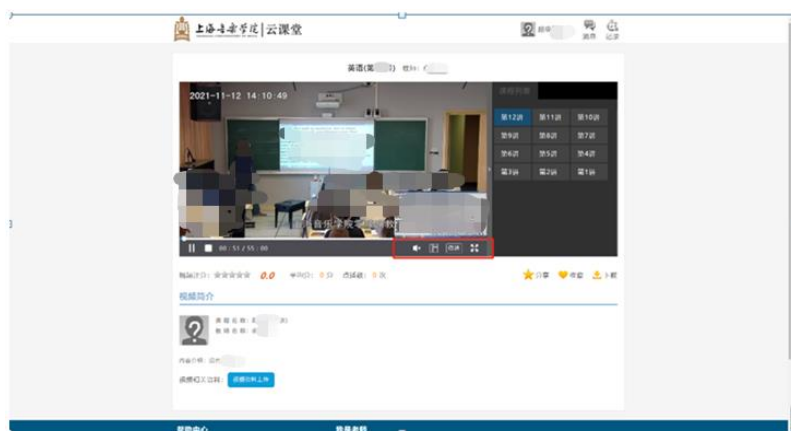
上海音乐学院 | 云课堂

消息 记录

英语(第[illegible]) 教师:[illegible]

2021-11-12 14:10:49

课程列表

| 第12讲 | 第11讲 | 第10讲 |
|---|---|---|
| 第9讲 | 第8讲 | 第7讲 |
| 第6讲 | 第5讲 | 第4讲 |
| 第3讲 | 第2讲 | 第1讲 |

音乐学院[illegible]

00:51 / 55:00

视频简介

分享 收藏 下载

视频简介

课程名称:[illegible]
教师名称:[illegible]

内容介绍:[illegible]

课程相关资料: 课程资料上传

帮助中心 联系我们